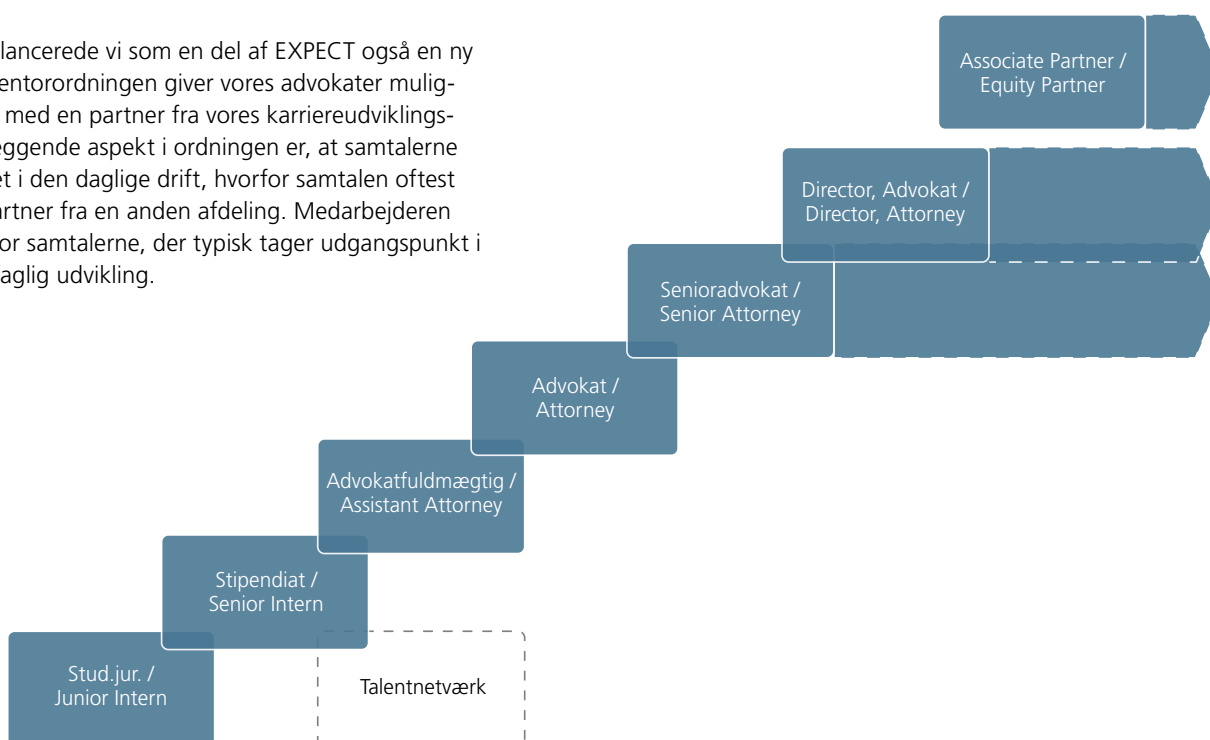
lancerede vi som en del af EXPECT også en ny entorordningen giver vores advokater mulig- med en partner fra vores karriereudviklings- eggende aspekt i ordningen er, at samtalerne et i den daglige drift, hvorfor samtalen oftest artner fra en anden afdeling. Medarbejderen or samtalerne, der typisk tager udgangspunkt i aglig udvikling.

Associate Partner / Equity Partner

Director, Advokat / Director, Attorney

Senioradvokat / Senior Attorney

Advokat / Attorney

Advokatfuldmægtig / Assistant Attorney

Stipendiat / Senior Intern

Stud.jur. / Junior Intern

Talentnetværk